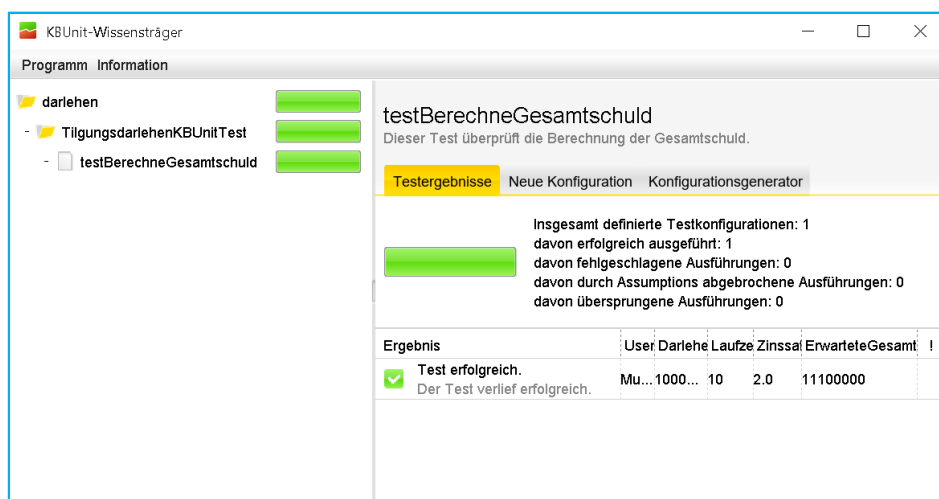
KBUnit-Wissensträger

Programm Information

darlehen
- TilgungsdarlehenKBUnitTest
- testBerechneGesamtschuld

testBerechneGesamtschuld
Dieser Test überprüft die Berechnung der Gesamtschuld.

Testergebnisse Neue Konfiguration Konfigurationsgenerator

Insgesamt definierte Testkonfigurationen: 1
davon erfolgreich ausgeführt: 1
davon fehlgeschlagene Ausführungen: 0
davon durch Assumptions abgebrochene Ausführungen: 0
davon übersprungene Ausführungen: 0

| Ergebnis | User | Darlehe | Laufze | Zinssat | ErwarteteGesamt | ! |
|---|---|---|---|---|---|---|
| Test erfolgreich. Der Test verlief erfolgreich. | Mu... | 1000... | 10 | 2.0 | 11100000 | |